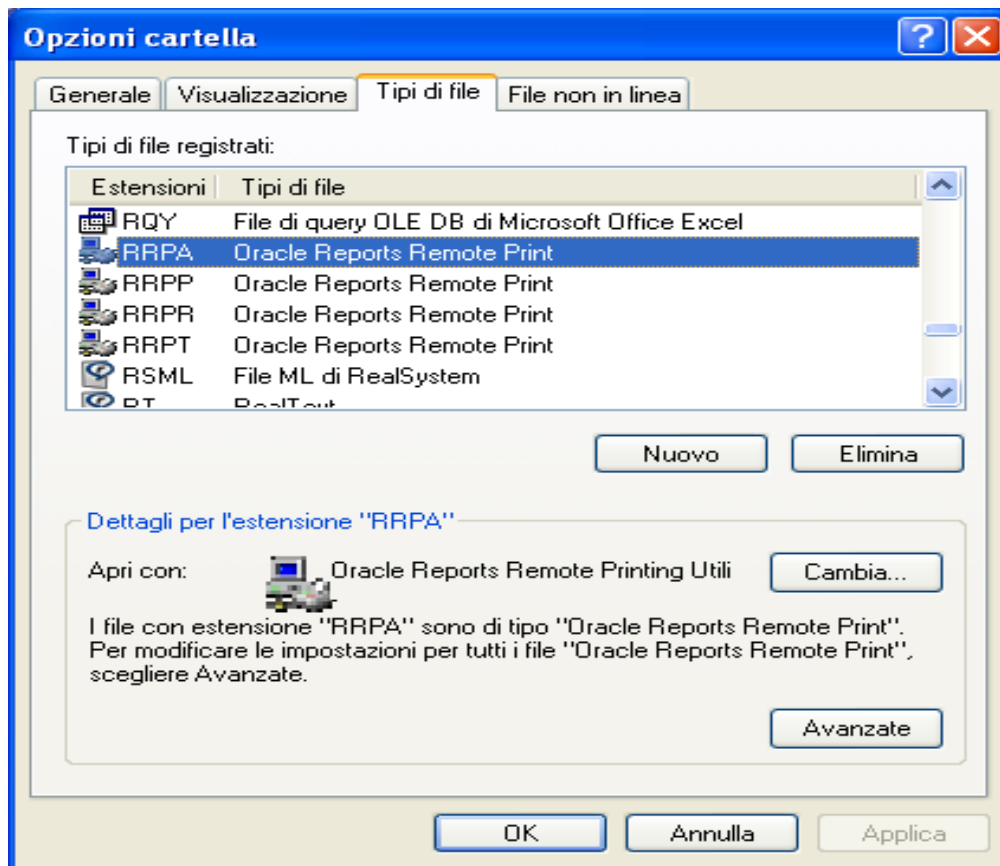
Opzioni cartella

Generale | Visualizzazione | Tipi di file | File non in linea

Tipi di file registrati:

| Estensioni | Tipi di file |
|---|---|
| RQY | File di query OLE DB di Microsoft Office Excel |
| RRPA | Oracle Reports Remote Print |
| RRPP | Oracle Reports Remote Print |
| RRPR | Oracle Reports Remote Print |
| RRPT | Oracle Reports Remote Print |
| RSML | File ML di RealSystem |
| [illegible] | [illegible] |

Nuovo  Elimina

Dettagli per l'estensione "RRPA"

Apri con: Oracle Reports Remote Printing Utili  Cambia...

I file con estensione "RRPA" sono di tipo "Oracle Reports Remote Print". Per modificare le impostazioni per tutti i file "Oracle Reports Remote Print", scegliere Avanzate.

Avanzate

OK  Annulla  Applica